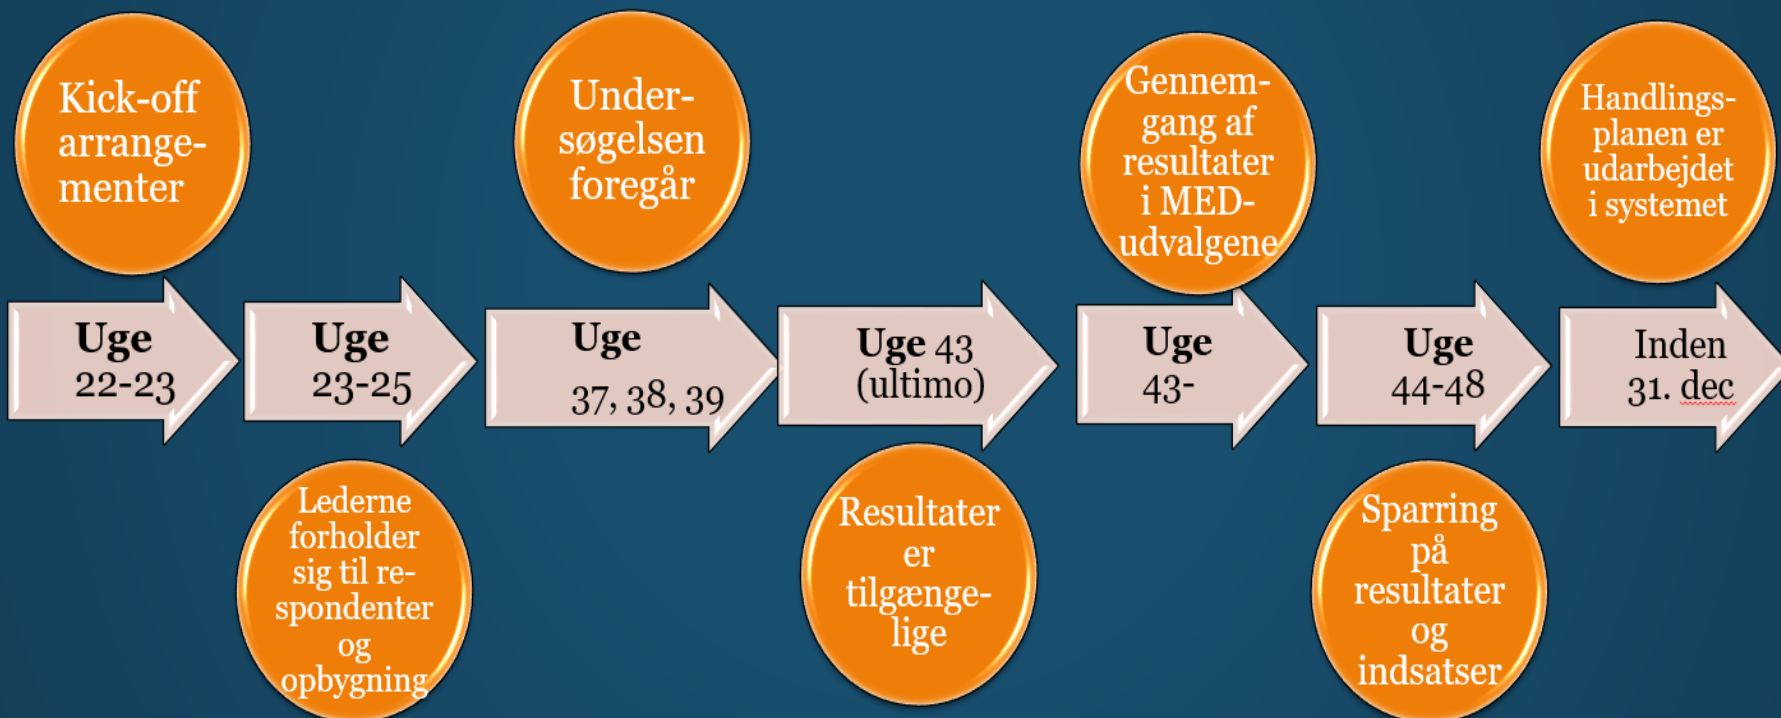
Kick-off arrangementer

Undersøgelsen foregår

Gennemgang af resultater i MED-udvalgene

Handlingsplanen er udarbejdet i systemet

Uge 22-23

Uge 23-25

Uge 37, 38, 39

Uge 43 (ultimo)

Uge 43-

Uge 44-48

Inden 31. dec

Lederne forholder sig til respondenter og opbygning

Resultater er tilgængelige

Sparring på resultater og indsatser